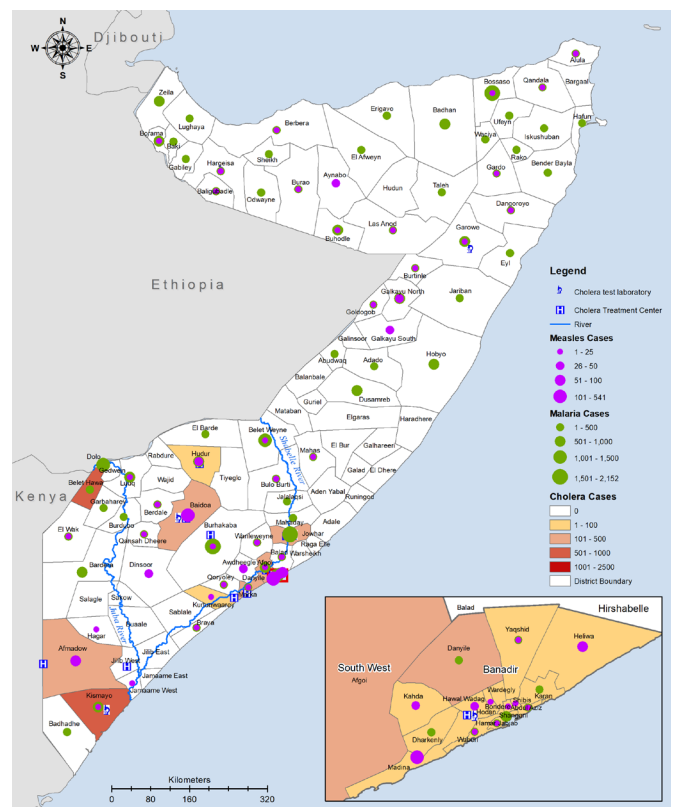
N
W
E
S
Djibouti
Zeila
Lughaya
Borama
Baki
Gabiley
Hargeisa
Berbera
Sheikh
Gebiley
Baligubadle
Odweyne
Burao
Aynabo
Erigavo
El Afweyn
Hudun
Las Anod
Buhodle
Bachan
Taleh
Bossaso
Qandala
Alula
Bargaal
Ufeyn
Waciya
Iskushuban
Hafun
Rako
Bender Bayla
Gardo
Dangoroyo
Garowe
Eyl
Ethiopia
Burtinle
Jariban
Galkayu North
Goldogob
Galkayu South
Galinsoor
Abudwaq
Adado
Hobyo
Balanbale
Dusamreb
Guriel
Elgaras
Haradhere
Mataban
El Barde
Belet Weyne
Hudur
Rabdure
Tiyeglo
Mahas
El Bur
Galhareeri
Galad
El Dhere
Dolo
Geowein
Belet Hawa
Luuq
Wajid
Baidoa
Bulo Burti
Jalalaqsi
Aden Yabal
Runingod
Garbaharey
Berdale
Burhakaba
Mahaday
Jowhar
Adale
Raga Ele
Warsheekh
El Wak
Burdubo
Qansah Dheere
Wanleweyne
Awdheegle
Afgoi
Balad
Bardera
Dinsoor
Qoryoley
Dayniile
Salagle
Sakow
Sablale
Kurtunwarey
Marka
Braya
Hagar
Buaale
Kenya
Afmadow
Jilib East
Jilib West
Jamaame East
Jamaame West
Kismayo
Badhadhe
Juba River
Shabelle River
Kilometers
0 80 160 320
Legend
Cholera test laboratory
Cholera Treatment Center
River
Measles Cases
1 - 25
26 - 50
51 - 100
101 - 541
Malaria Cases
1 - 500
501 - 1,000
1,001 - 1,500
1,501 - 2,152
Cholera Cases
0
1 - 100
101 - 500
501 - 1000
1001 - 2500
District Boundary
Balad
Hirshabelle
Danyile
Yaqshid
Heliwa
South West
Banadir
Afgoi
Kahda
Hawal Wadag
Wardegly
Karan
Shibis
Bondere
Hodan
Abdulaziz
Shingani
Hamarweyne
Hamarjajab
Dharkenly
Waberi
Madina